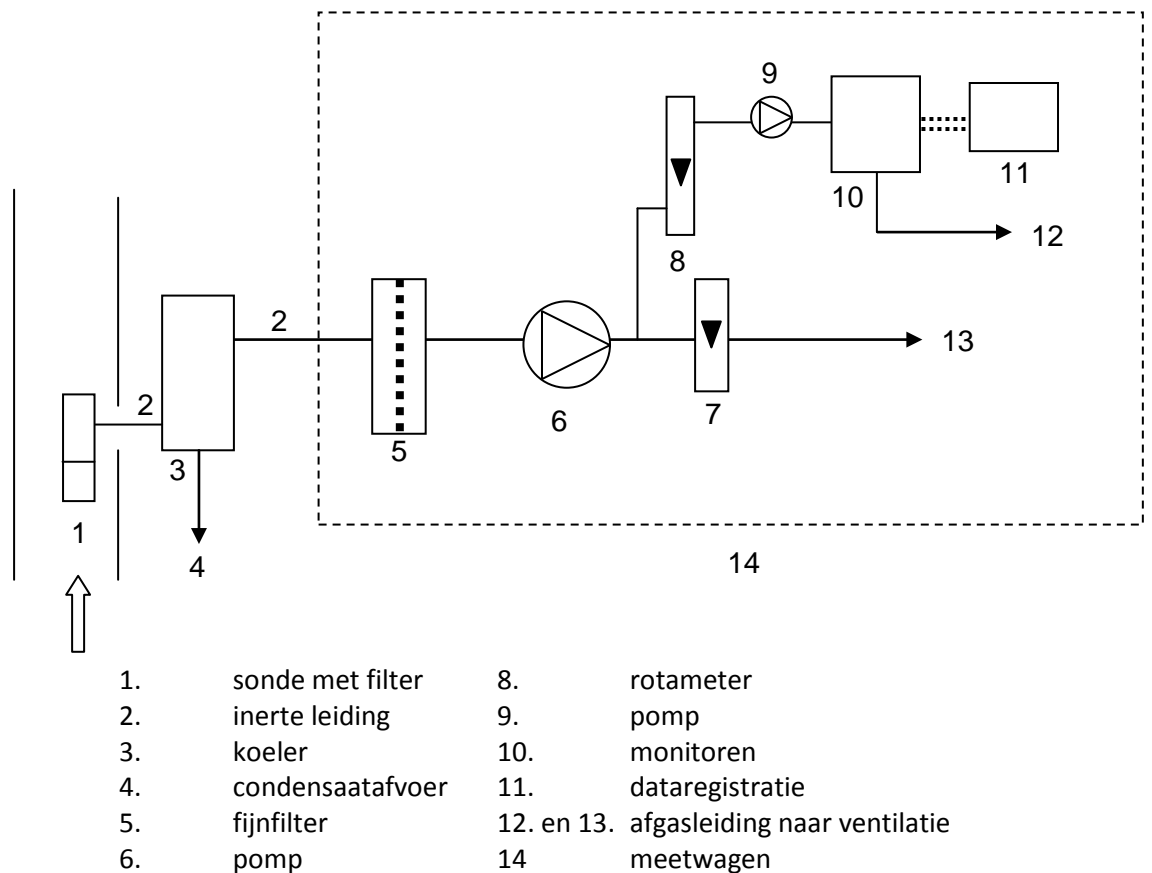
9
11
10
12
8
2
13
2
6
7
5
3
1
4
14

1. sonde met filter
2. inerte leiding
3. koeler
4. condensaatafvoer
5. fijnfilter
6. pomp

8. rotameter
9. pomp
10. monitoren
11. dataregistratie
12. en 13. afgasleiding naar ventilatie
14 meetwagen